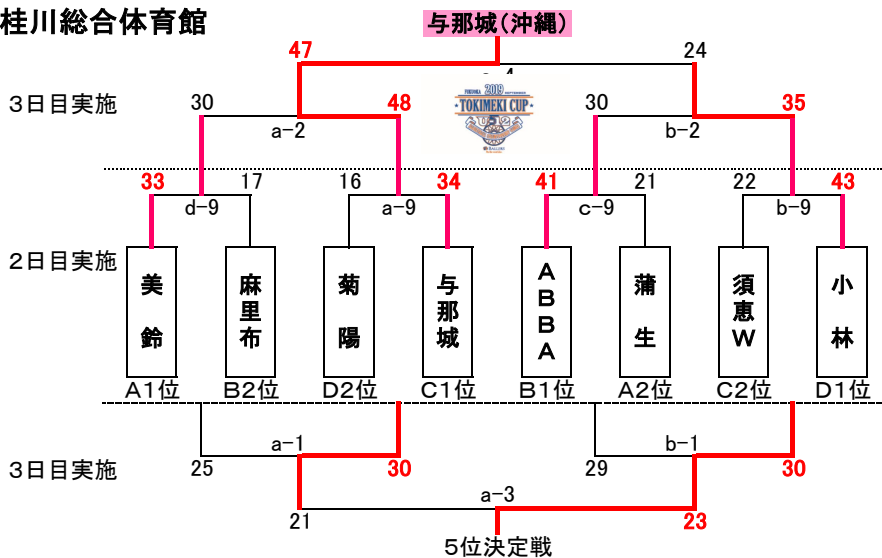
桂川総合体育館

与那城(沖縄)

47
a-4
24

FUKUOKA 2019
TOKIMEKI CUP

3日目実施

30
48
a-2

30
35
b-2

33
17
d-9

16
34
a-9

41
21
c-9

22
43
b-9

2日目実施

美鈴
A1位

麻里布
B2位

菊陽
D2位

与那城
C1位

ABBA
B1位

蒲生
A2位

須恵W
C2位

小林
D1位

3日目実施

a-1
25
30

b-1
29
30

a-3
21
23

5位決定戦